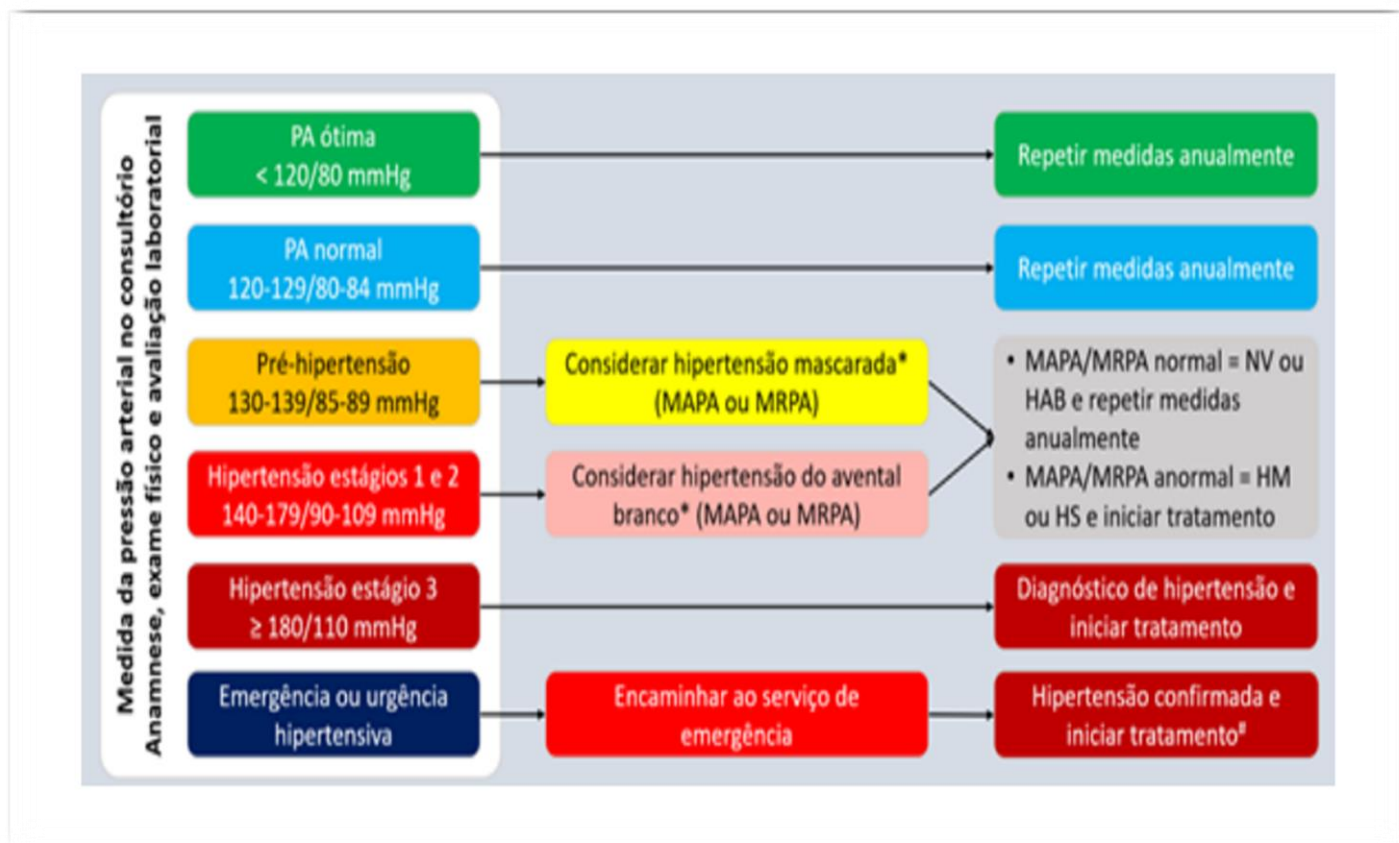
Medida da pressão arterial no consultório
Anamnese, exame físico e avaliação laboratorial

PA ótima
< 120/80 mmHg

Repetir medidas anualmente

PA normal
120-129/80-84 mmHg

Repetir medidas anualmente

Pré-hipertensão
130-139/85-89 mmHg

Considerar hipertensão mascarada* (MAPA ou MRPA)

Hipertensão estágios 1 e 2
140-179/90-109 mmHg

Considerar hipertensão do avental branco* (MAPA ou MRPA)

• MAPA/MRPA normal = NV ou HAB e repetir medidas anualmente
• MAPA/MRPA anormal = HM ou HS e iniciar tratamento

Hipertensão estágio 3
≥ 180/110 mmHg

Diagnóstico de hipertensão e iniciar tratamento

Emergência ou urgência hipertensiva

Encaminhar ao serviço de emergência

Hipertensão confirmada e iniciar tratamento#